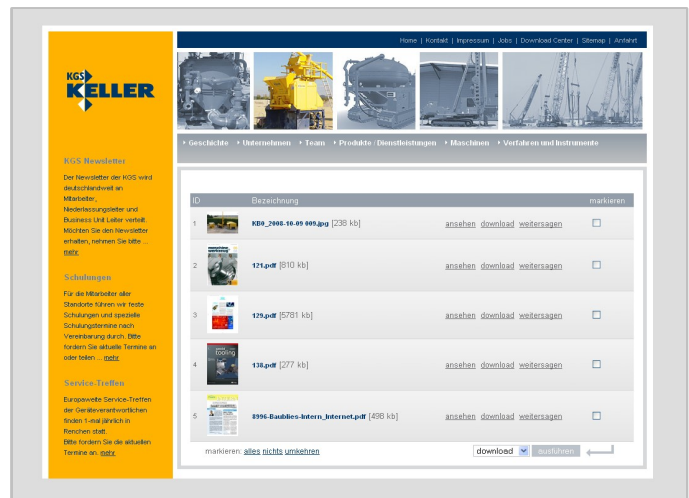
Home | Kontakt | Impressum | Jobs | Download Center | Sitemap | Anfahrt

KGS KELLER

Geschichte Unternehmen Team Produkte / Dienstleistungen Maschinen Verfahren und Instrumente

KGS Newsletter

Der Newsletter der KGS wird deutschlandweit an Mitarbeiter, Niederlassungsleiter und Business Unit Leiter verteilt. Möchten Sie den Newsletter erhalten, nehmen Sie bitte ... mehr

Schulungen

Für die Mitarbeiter aller Standorte führen wir feste Schulungen und spezielle Schulungstermine nach Vereinbarung durch. Bitte fordern Sie aktuelle Termine an oder teilen ... mehr

Service-Treffen

Europaweite Service-Treffen der Geräteverantwortlichen finden 1-mal jährlich in Renchen statt. Bitte fordern Sie die aktuellen Termine an. mehr

| ID | | Bezeichnung | | markieren |
|---|---|---|---|---|
| 1 | | KB0_2008-10-09 009.jpg [238 kb] | ansehen download weitersagen | |
| 2 | | 121.pdf [810 kb] | ansehen download weitersagen | |
| 3 | | 129.pdf [5781 kb] | ansehen download weitersagen | |
| 4 | | 138.pdf [277 kb] | ansehen download weitersagen | |
| 5 | | 8996-Baublies-Intern_Internet.pdf [498 kb] | ansehen download weitersagen | |

markieren: alles nichts umkehren

download ausführen